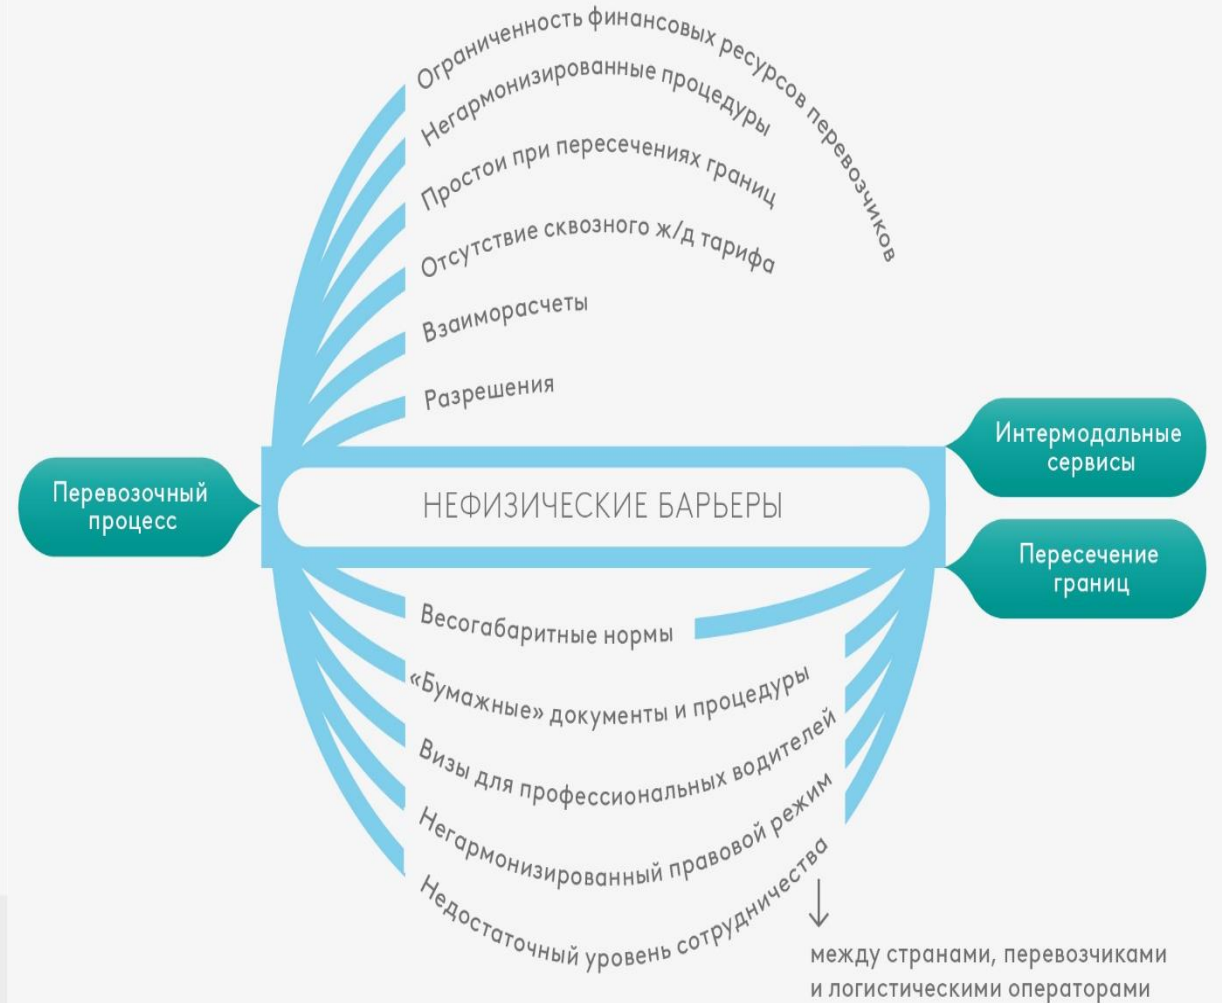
Ограниченность финансовых ресурсов перевозчиков
Негармонизированные процедуры
Простои при пересечениях границ
Отсутствие сквозного ж/д тарифа
Взаиморасчеты
Разрешения

Перевозочный процесс

НЕФИЗИЧЕСКИЕ БАРЬЕРЫ

Интермодальные сервисы

Пересечение границ

Весогабаритные нормы
«Бумажные» документы и процедуры
Визы для профессиональных водителей
Негармонизированный правовой режим
Недостаточный уровень сотрудничества

между странами, перевозчиками и логистическими операторами